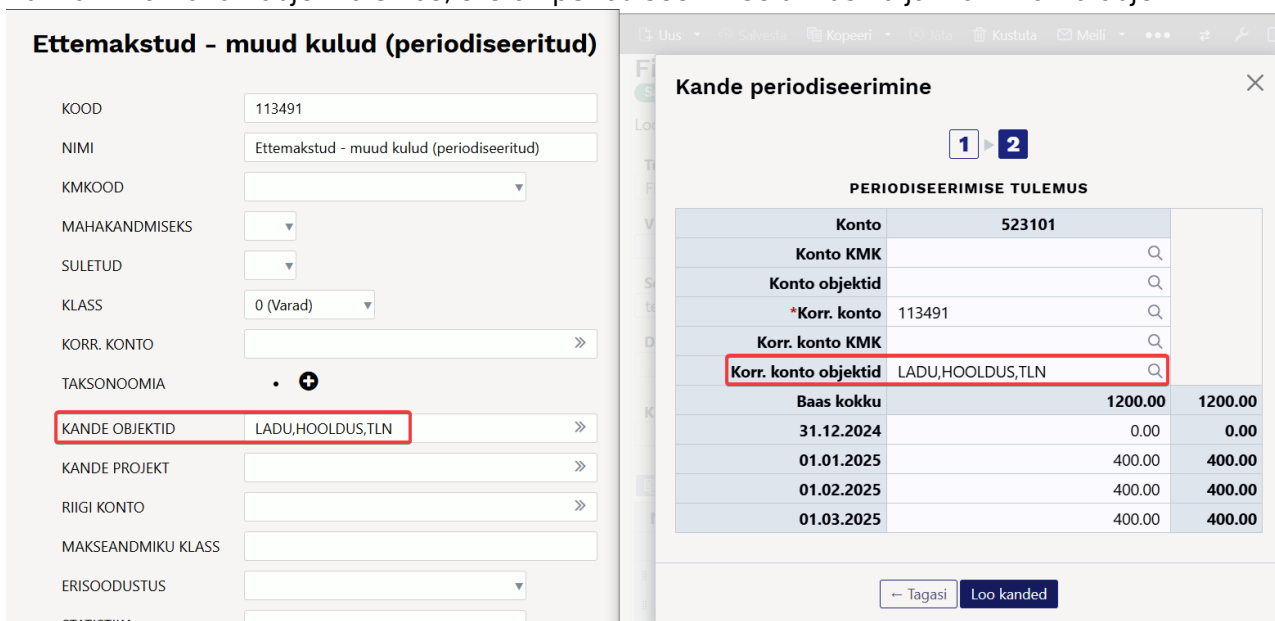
Ettemakstud - muud kulud (periodiseeritud)

KOOD 113491
NIMI Ettemakstud - muud kulud (periodiseeritud)
KMKOOD
MAHAKANDMISEKS
SULETUD
KLASS 0 (Varad)
KORR. KONTO
TAKSONOOMIA
KANDE OBJEKTID LADU,HOOLDUS,TLN
KANDE PROJEKT
RIIGI KONTO
MAKSEANDMIKU KLASS
ERISOODUSTUS

Uus Salvesta Kopeeri Jäta Kustuta Meili

Kande periodiseerimine

1 2

PERIODISEERIMISE TULEMUS

| Konto | 523101 | |
|---|---|---|
| Konto KMK | | |
| Konto objektid | | |
| *Korr. konto | 113491 | |
| Korr. konto KMK | | |
| Korr. konto objektid | LADU,HOOLDUS,TLN | |
| Baas kokku | 1200.00 | 1200.00 |
| 31.12.2024 | 0.00 | 0.00 |
| 01.01.2025 | 400.00 | 400.00 |
| 01.02.2025 | 400.00 | 400.00 |
| 01.03.2025 | 400.00 | 400.00 |

← Tagasi Loo kanded